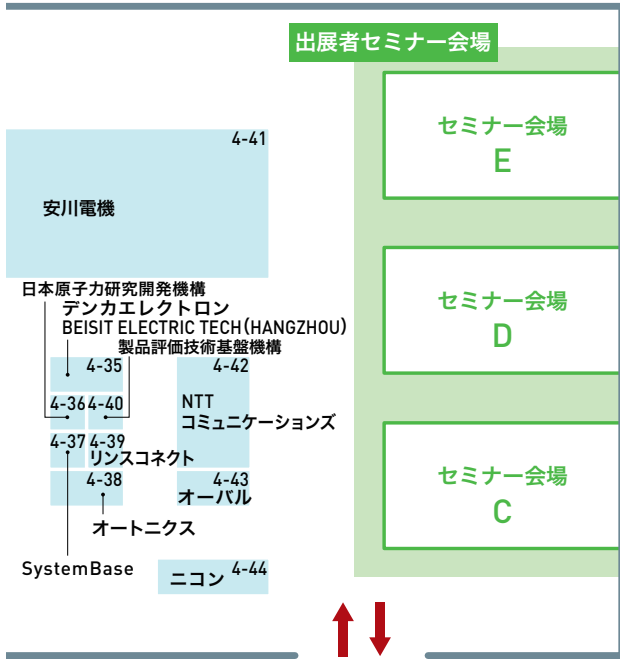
出展者セミナー会場

セミナー会場
E

セミナー会場
D

セミナー会場
C

4-41
安川電機

日本原子力研究開発機構
デンカエレクトロン
BEISIT ELECTRIC TECH（HANGZHOU）
製品評価技術基盤機構

4-35
4-36
4-40
4-37
4-39
リンスコネクト
4-38
オートニクス
SystemBase

4-42
NTT
コミュニケーションズ
4-43
オーバル

ニコン
4-44